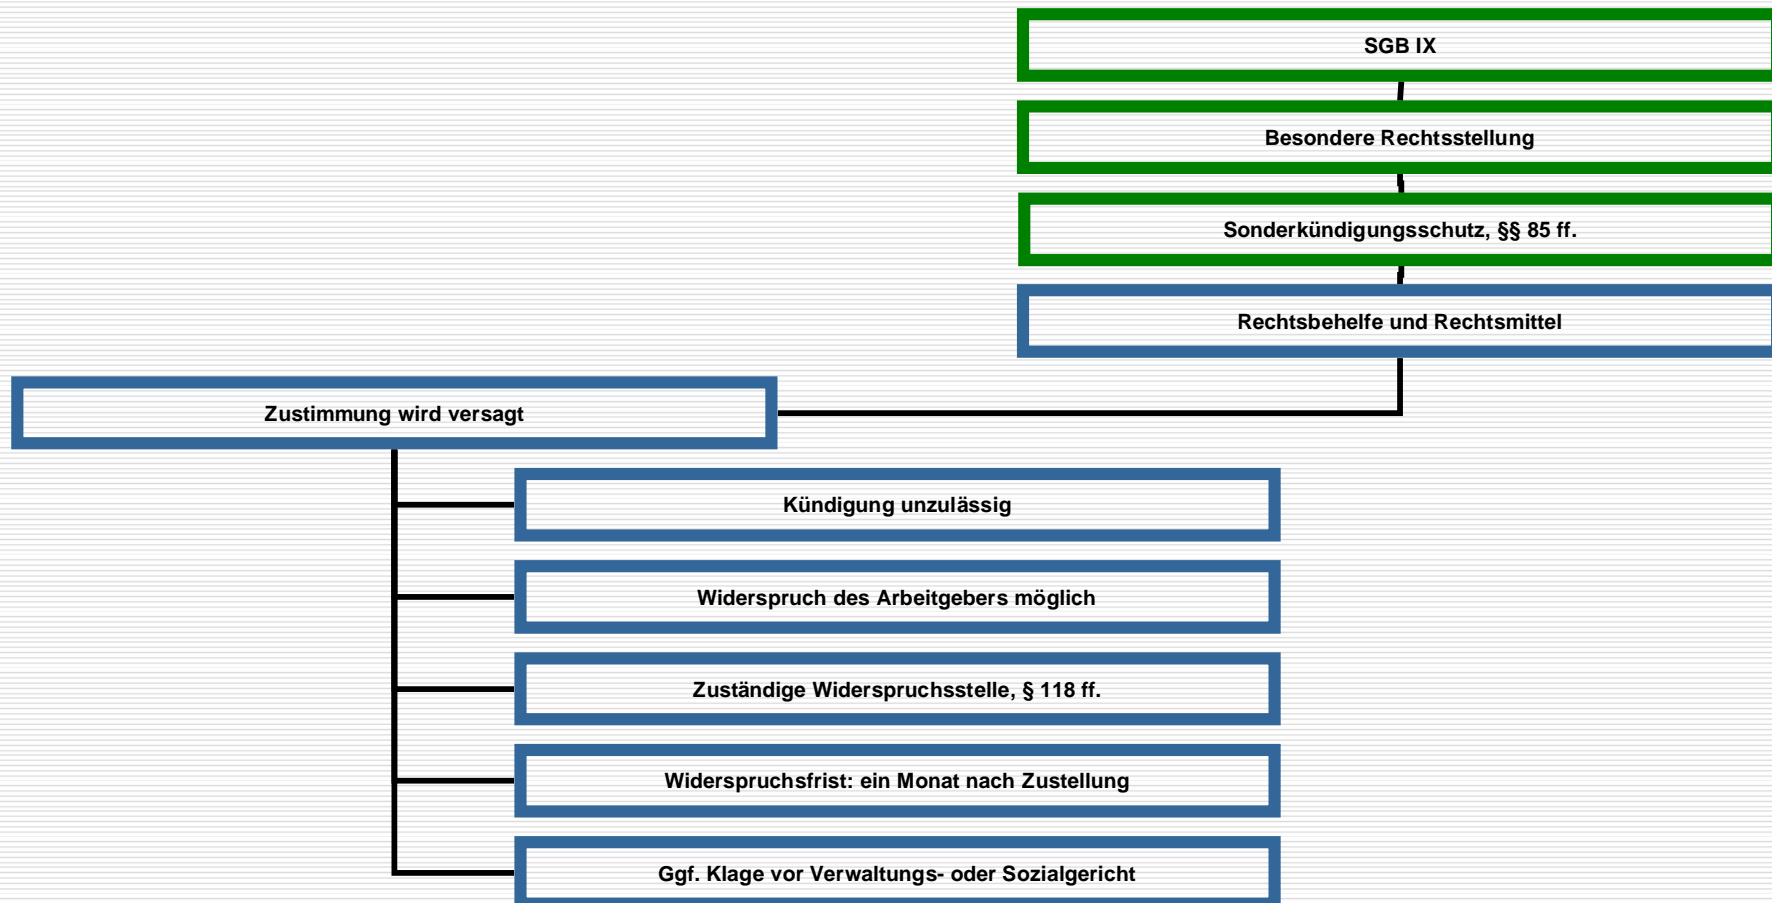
SGB IX

Besondere Rechtsstellung

Sonderkündigungsschutz, §§ 85 ff.

Rechtsbehelfe und Rechtsmittel

Zustimmung wird versagt

Kündigung unzulässig

Widerspruch des Arbeitgebers möglich

Zuständige Widerspruchsstelle, § 118 ff.

Widerspruchsfrist: ein Monat nach Zustellung

Ggf. Klage vor Verwaltungs- oder Sozialgericht